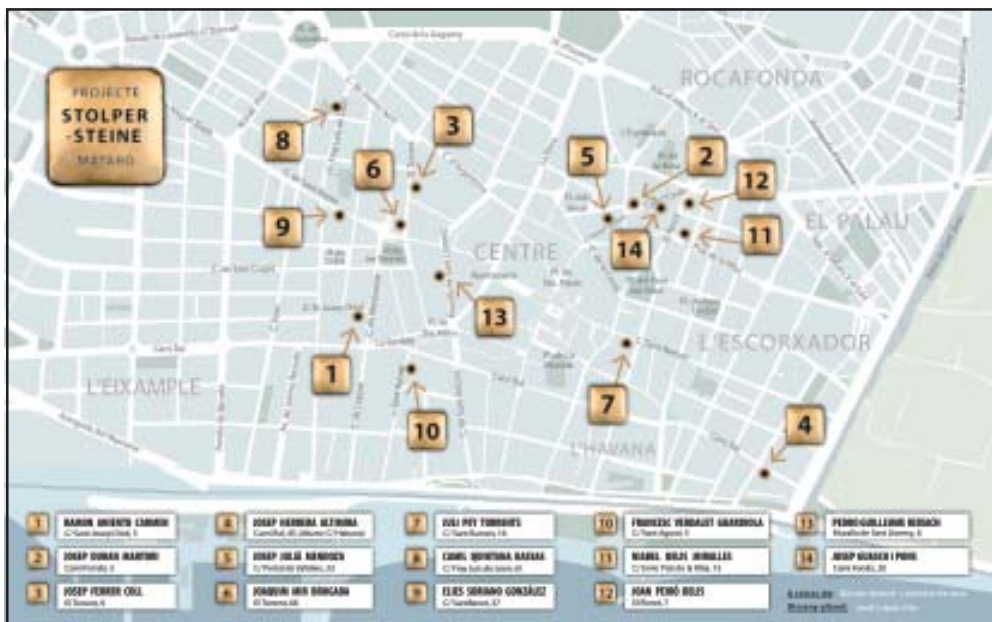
PROJECTE
STOLPER-STEINE
MATARÓ

ROCAFONDA
EL PALAU
CENTRE
L'ESCORXADOR
L'EIXAMPLE
L'HAVANA

8
3
6
5
2
12
9
14
11
13
1
7
10
4

Camí de la Geganta

| 1 | RAMON ARGENTE CARABÍN | 4 | JOSEP HERRERA ALTIMIRA | 7 | JULI PEY TORRENTS | 10 | FRANCESC VERDAGUET GUARDIOLA | 13 | PEDRO GUILLERMO BUIGACH |
|---|---|---|---|---|---|---|---|---|---|
| 2 | JOSEP DURAN MARTORI | 5 | JOSEP JULIÀ BERDOCH | 8 | CAMIL QUINTANA BASSAS | 11 | MANEL BOLÓS MIRALLES | 14 | JOSEP GÜASCH I PONS |
| 3 | JOSEP FERRER COLL | 6 | JOAQUIM ARÚ RONCADA | 9 | ELIES SORIANO GONZÁLEZ | 12 | JOAN PERÓ BOLÓS | | |